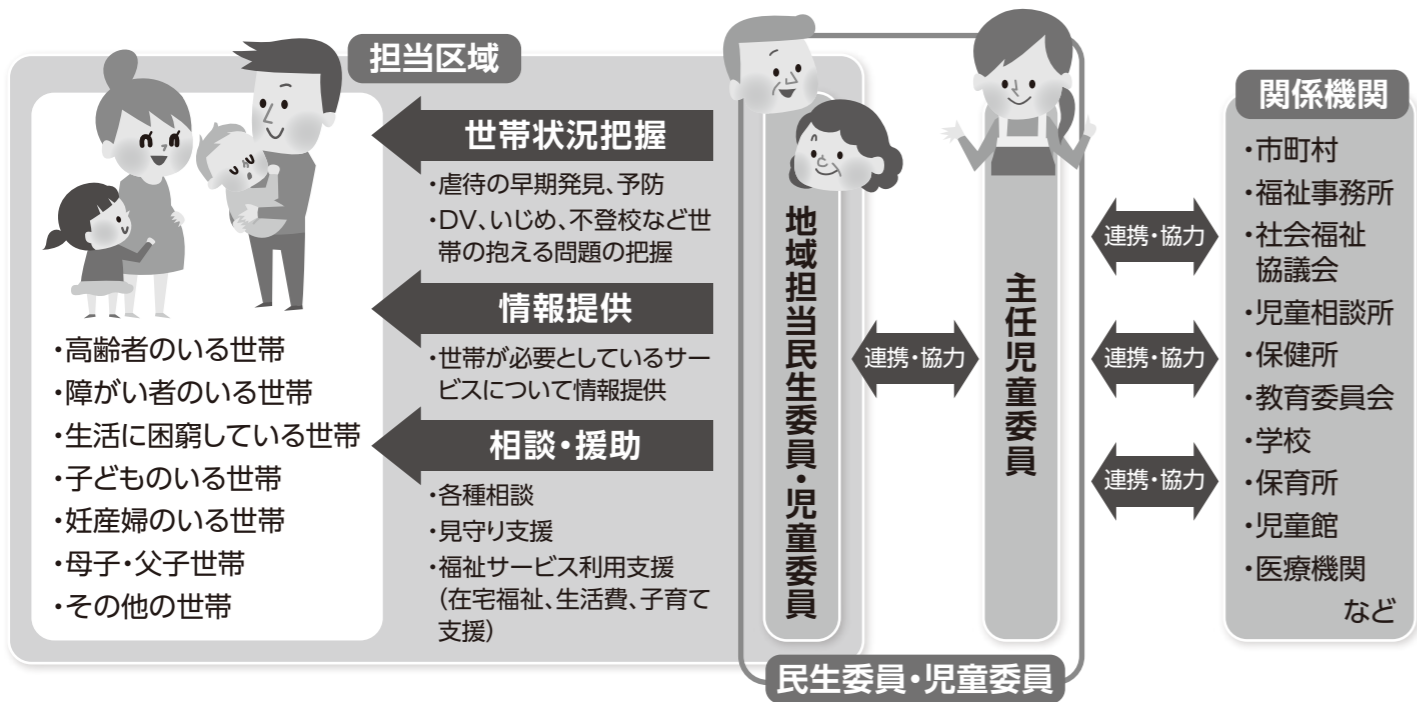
担当区域

・高齢者のいる世帯
・障がい者のいる世帯
・生活に困窮している世帯
・子どものいる世帯
・妊産婦のいる世帯
・母子・父子世帯
・その他の世帯

世帯状況把握
・虐待の早期発見、予防
・DV、いじめ、不登校など世帯の抱える問題の把握

情報提供
・世帯が必要としているサービスについて情報提供

相談・援助
・各種相談
・見守り支援
・福祉サービス利用支援（在宅福祉、生活費、子育て支援）

地域担当民生委員・児童委員

連携・協力

主任児童委員

民生委員・児童委員

連携・協力
連携・協力
連携・協力

関係機関
・市町村
・福祉事務所
・社会福祉協議会
・児童相談所
・保健所
・教育委員会
・学校
・保育所
・児童館
・医療機関
など